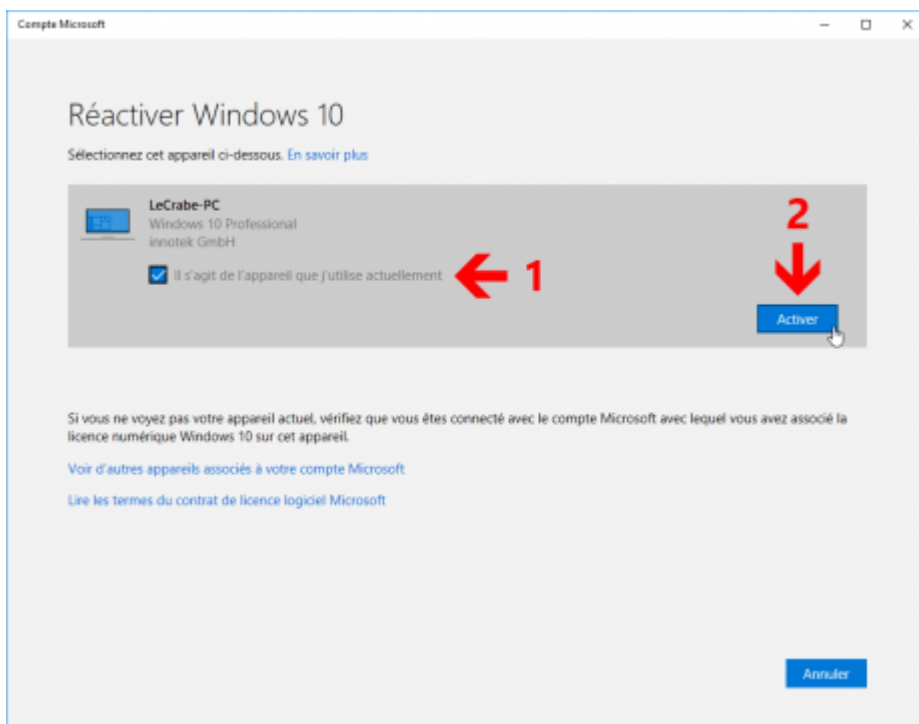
Compte Microsoft

Réactiver Windows 10

Sélectionnez cet appareil ci-dessous. En savoir plus

LeCrabe-PC
Windows 10 Professional
innotek GmbH

Il s'agit de l'appareil que j'utilise actuellement

1

2

Activer

Si vous ne voyez pas votre appareil actuel, vérifiez que vous êtes connecté avec le compte Microsoft avec lequel vous avez associé la licence numérique Windows 10 sur cet appareil.

Voir d'autres appareils associés à votre compte Microsoft

Lire les termes du contrat de licence logiciel Microsoft

Annuler